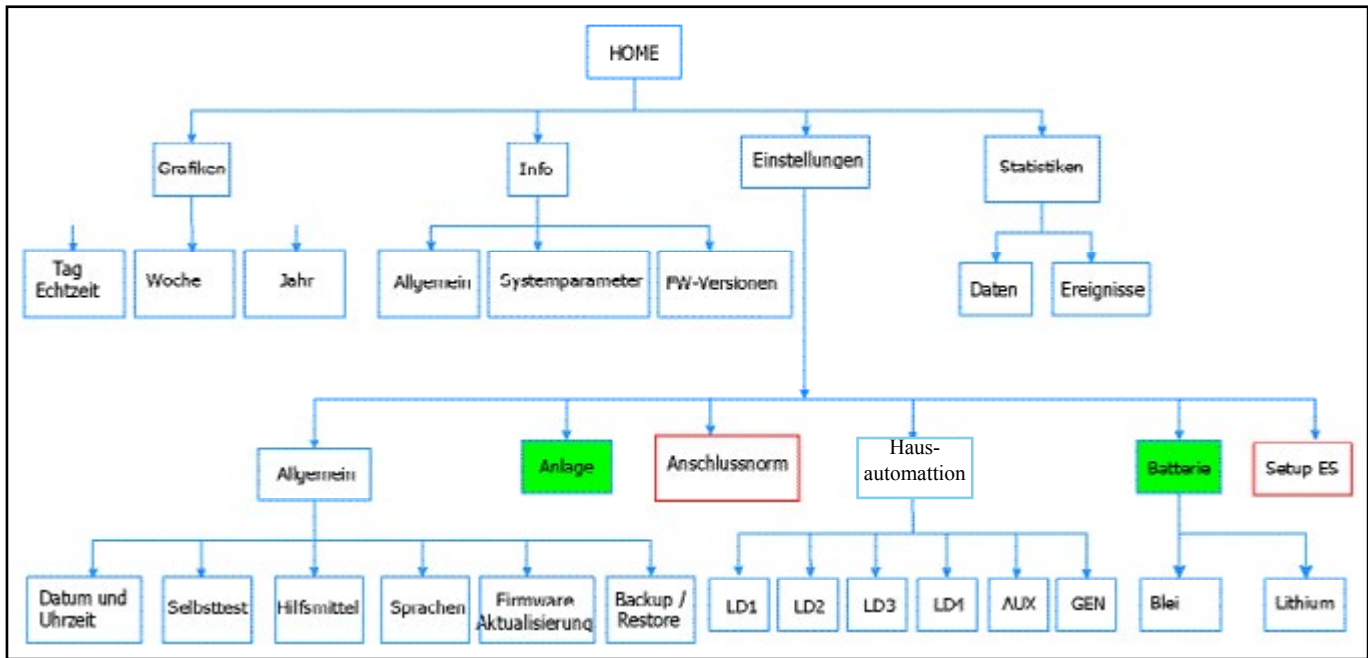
HOME

Grafiken

Tag Echtzeit

Woche

Jahr

Info

Allgemein

Systemparameter

FW-Versionen

Einstellungen

Statistiken

Daten

Ereignisse

Allgemein

Datum und Uhrzeit

Selbsttest

Hilfsmittel

Sprachen

Firmware Aktualisierung

Backup / Restore

Anlage

Anschlussnorm

Haus-automattion

LD1

LD2

LD3

LD4

AUX

GEN

Batterie

Blei

Lithium

Setup ES